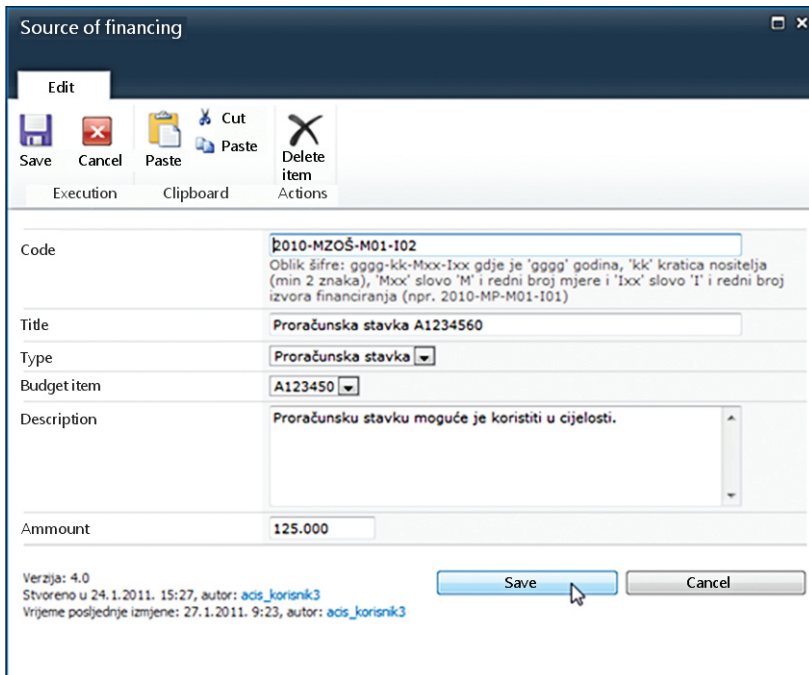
Source of financing

Edit

Save Cancel Paste Cut Paste Delete item

Execution Clipboard Actions

| | |
|---|---|
| Code | 2010-MZOŠ-M01-I02 Oblik šifre: gggg-kk-Mxx-Ixx gdje je 'gggg' godina, 'kk' kratica nositelja (min 2 znaka), 'Mxx' slovo 'M' i redni broj mjere i 'Ixx' slovo 'I' i redni broj izvora financiranja (npr. 2010-MP-M01-I01) |
| Title | Proračunska stavka A1234560 |
| Type | Proračunska stavka |
| Budget item | A123450 |
| Description | Proračunsku stavku moguće je koristiti u cijelosti. |
| Ammount | 125.000 |

Verzija: 4.0
Stvoreno u 24.1.2011. 15:27, autor: acis_korisnik3
Vrijeme posljednje izmjene: 27.1.2011. 9:23, autor: acis_korisnik3

Save Cancel